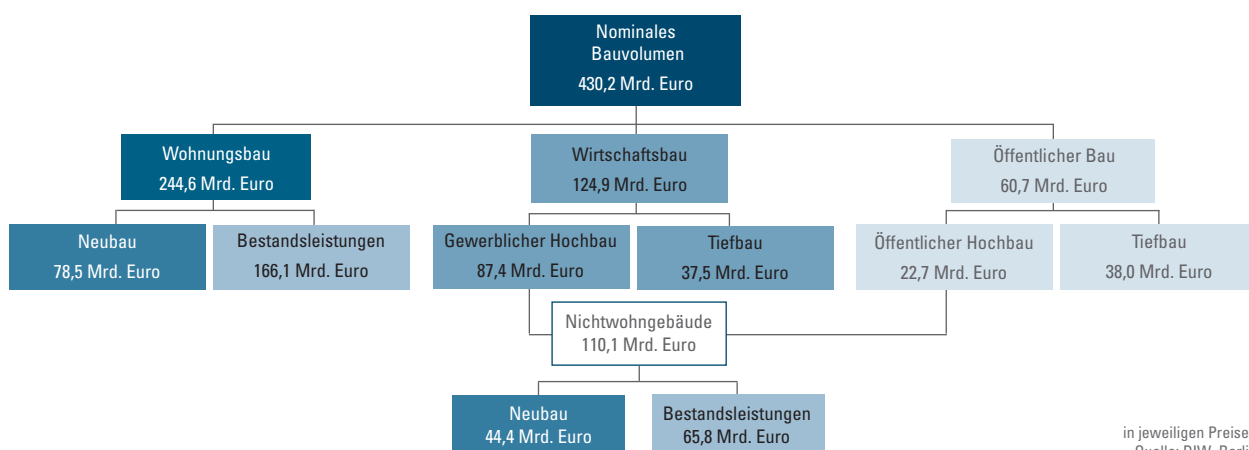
Nominales Bauvolumen
430,2 Mrd. Euro

Wohnungsbau
244,6 Mrd. Euro

Wirtschaftsbau
124,9 Mrd. Euro

Öffentlicher Bau
60,7 Mrd. Euro

Neubau
78,5 Mrd. Euro

Bestandsleistungen
166,1 Mrd. Euro

Gewerblicher Hochbau
87,4 Mrd. Euro

Tiefbau
37,5 Mrd. Euro

Öffentlicher Hochbau
22,7 Mrd. Euro

Tiefbau
38,0 Mrd. Euro

Nichtwohngebäude
110,1 Mrd. Euro

Neubau
44,4 Mrd. Euro

Bestandsleistungen
65,8 Mrd. Euro

in jeweiligen Preise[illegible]
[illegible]